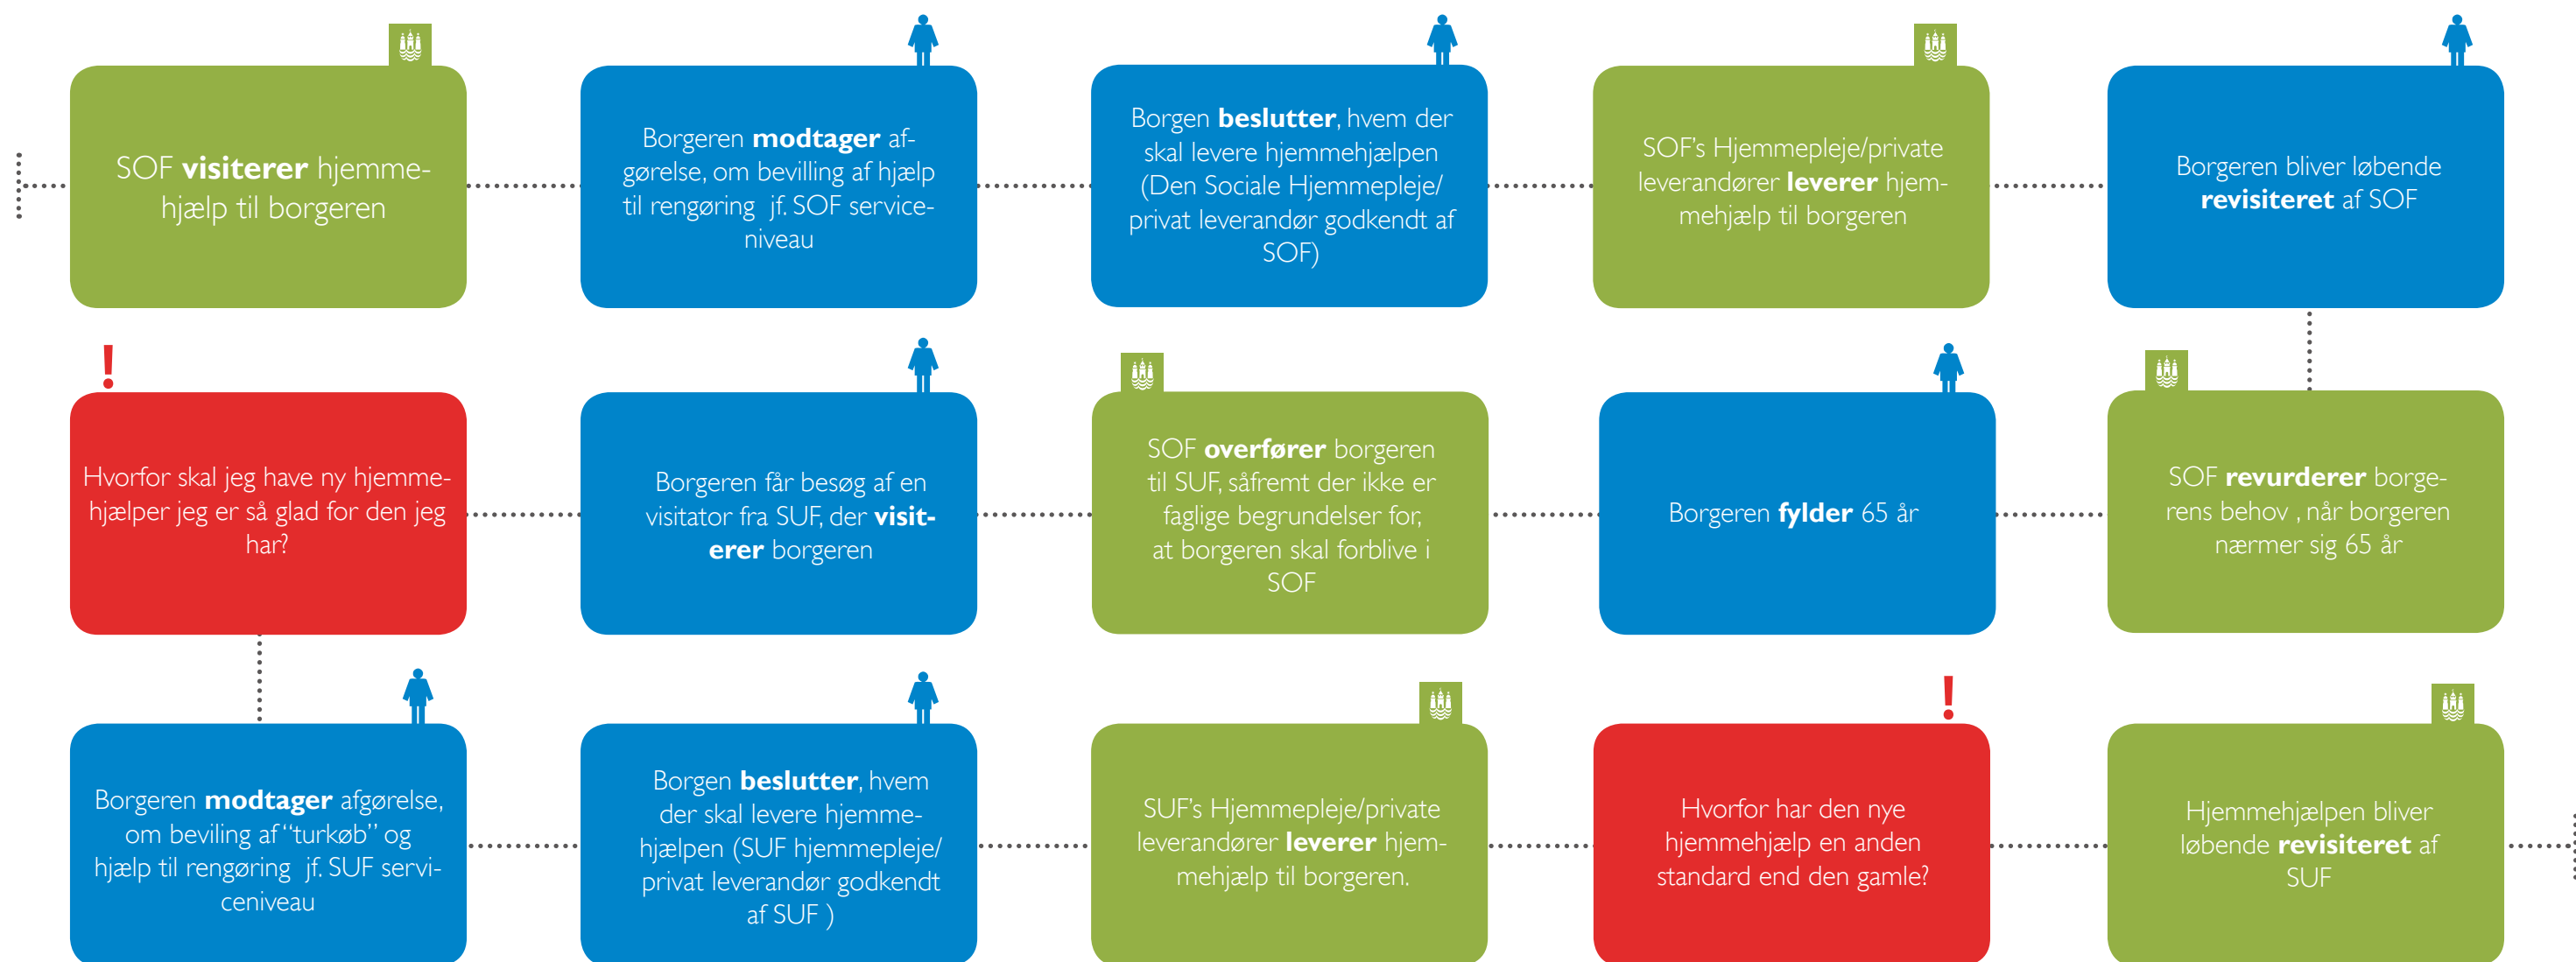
SOF **visiterer** hjemmehjælp til borgeren

Borgeren **modtager** afgørelse, om bevilling af hjælp til rengøring jf. SOF serviceniveau

Borgen **beslutter**, hvem der skal levere hjemmehjælpen (Den Sociale Hjemmepleje/ privat leverandør godkendt af SOF)

SOF's Hjemmepleje/private leverandører **leverer** hjemmehjælp til borgeren

Borgeren bliver løbende **revisiteret** af SOF

!

Hvorfor skal jeg have ny hjemmehjælper jeg er så glad for den jeg har?

Borgeren får besøg af en visitator fra SUF, der **visiterer** borgeren

SOF **overfører** borgeren til SUF, såfremt der ikke er faglige begrundelser for, at borgeren skal forblive i SOF

Borgeren **fylder** 65 år

SOF **revurderer** borgerens behov , når borgeren nærmer sig 65 år

Borgeren **modtager** afgørelse, om beviling af "turkøb" og hjælp til rengøring jf. SUF serviceniveau

Borgen **beslutter**, hvem der skal levere hjemmehjælpen (SUF hjemmepleje/ privat leverandør godkendt af SUF )

SUF's Hjemmepleje/private leverandører **leverer** hjemmehjælp til borgeren.

!

Hvorfor har den nye hjemmehjælp en anden standard end den gamle?

Hjemmehjælpen bliver løbende **revisiteret** af SUF